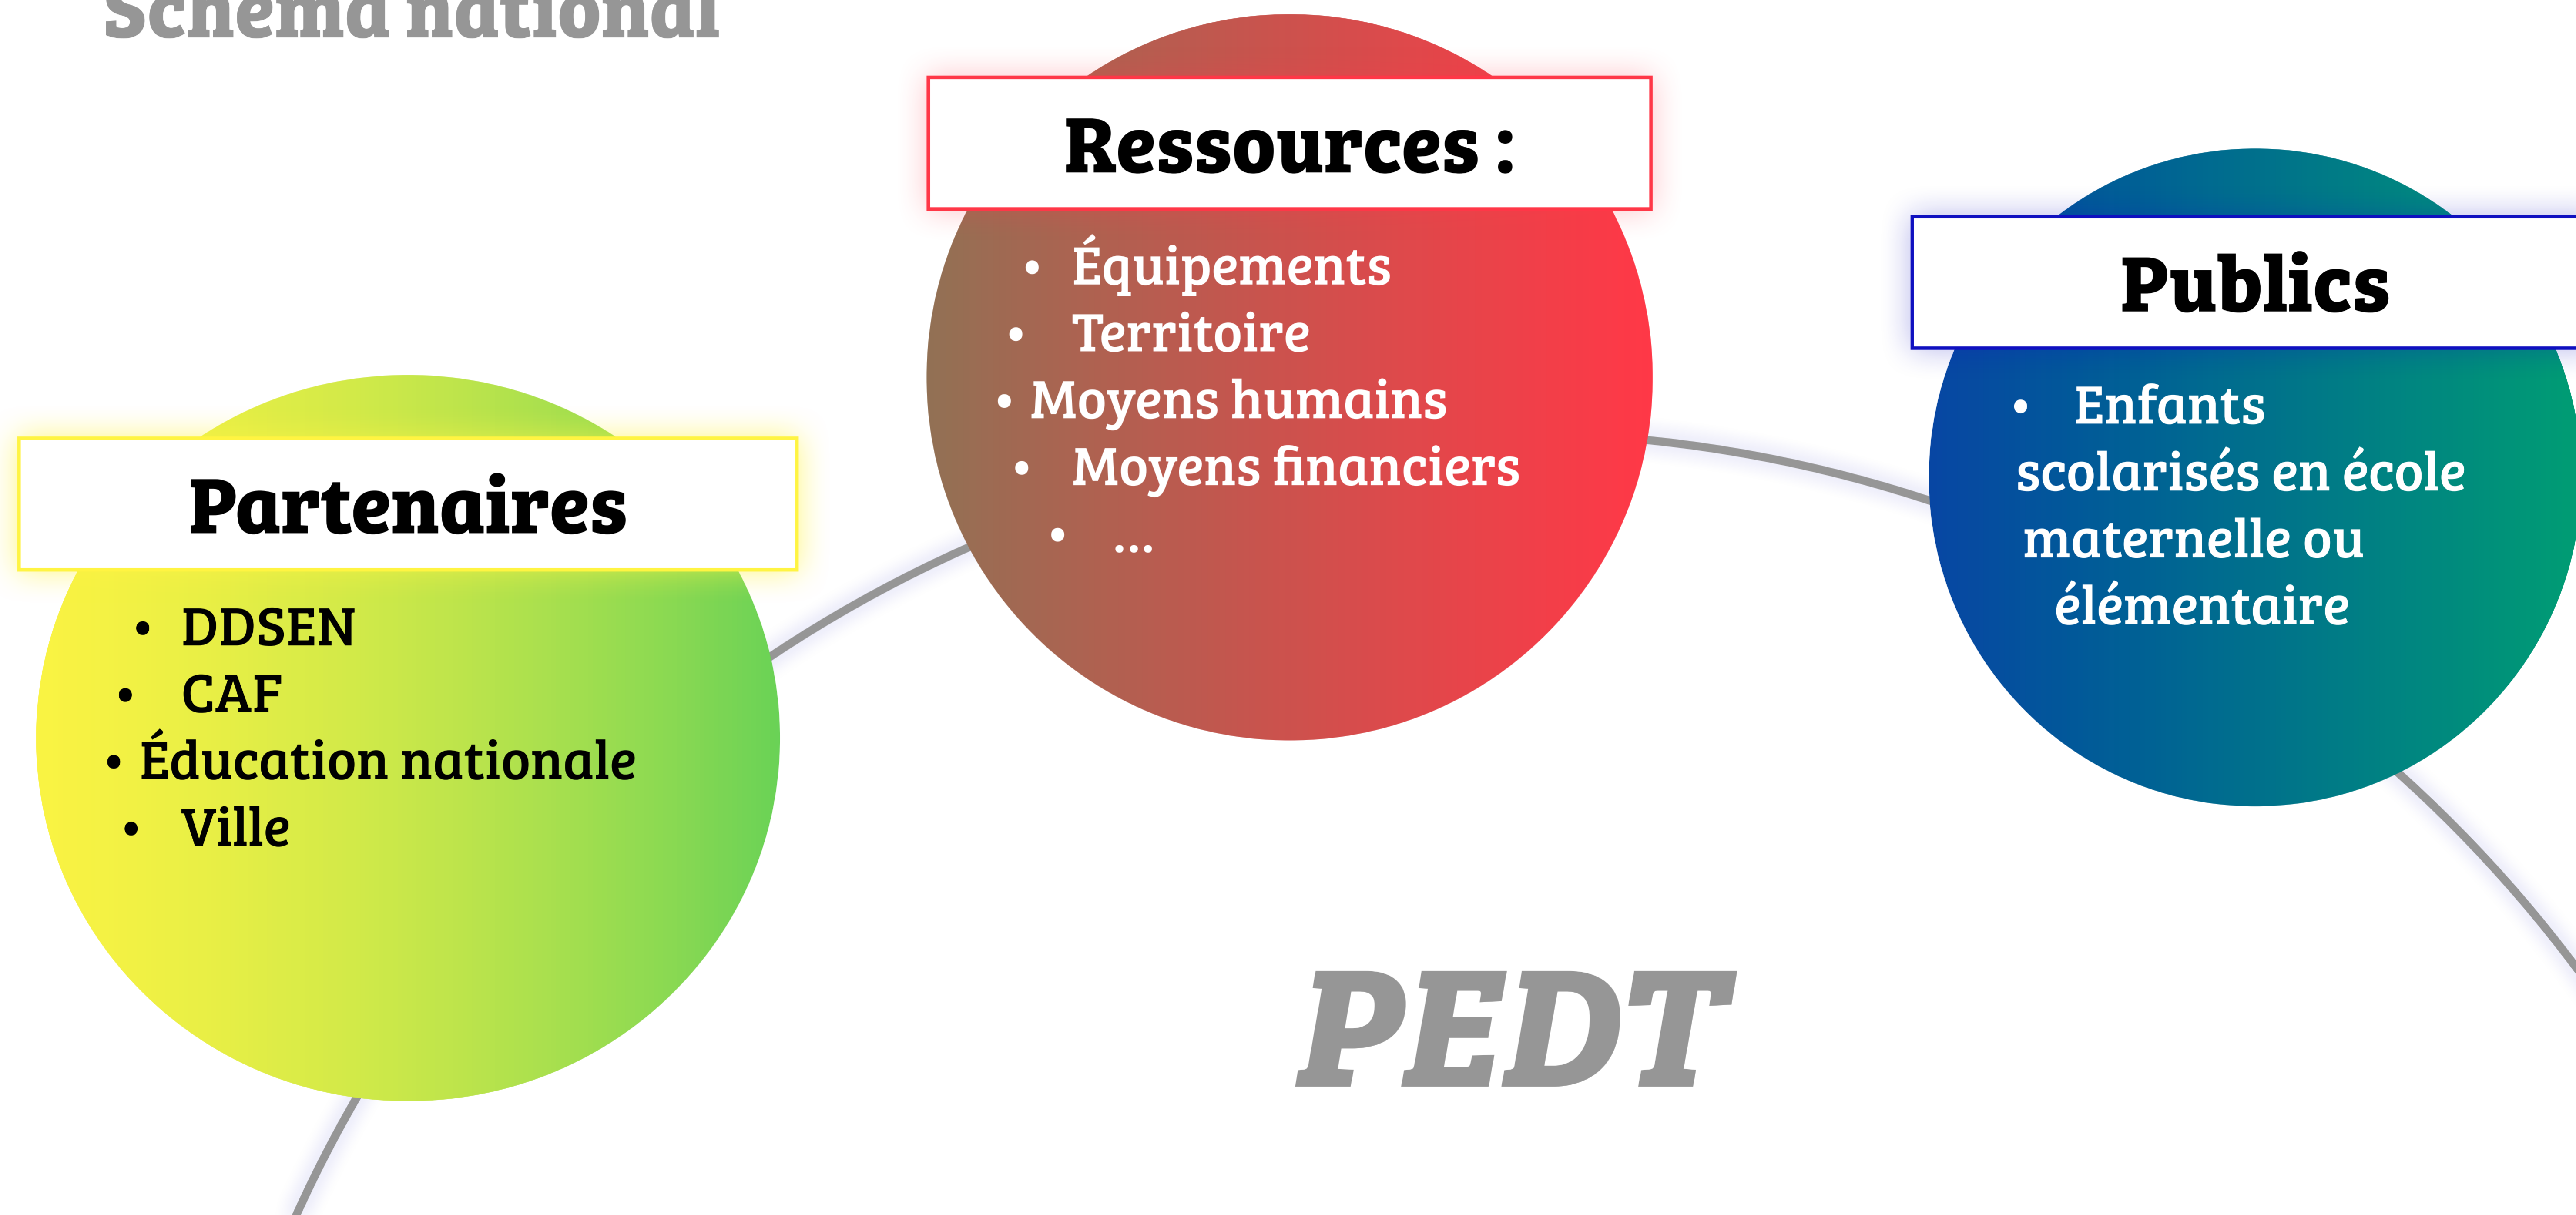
Schéma national

Ressources :

- Équipements
- Territoire
- Moyens humains
- Moyens financiers
- ...

Publics

- Enfants scolarisés en école maternelle ou élémentaire

Partenaires

- DDSEN
- CAF
- Éducation nationale
- Ville

PEDT